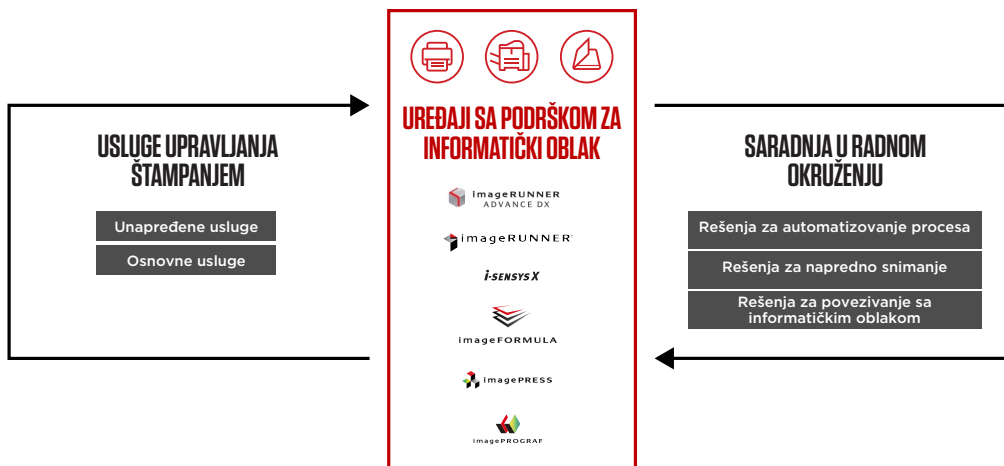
USLUGE UPRAVLJANJA ŠTAMPANJEM

Unapređene usluge

Osnovne usluge

UREĐAJI SA PODRŠKOM ZA INFORMATIČKI OBLAK

imageRUNNER ADVANCE DX

imageRUNNER

i-SENSYS X

imageFORMULA

imagePRESS

imagePROGRAF

SARADNJA U RADNOM OKRUŽENJU

Rešenja za automatizovanje procesa

Rešenja za napredno snimanje

Rešenja za povezivanje sa informatičkim oblakom